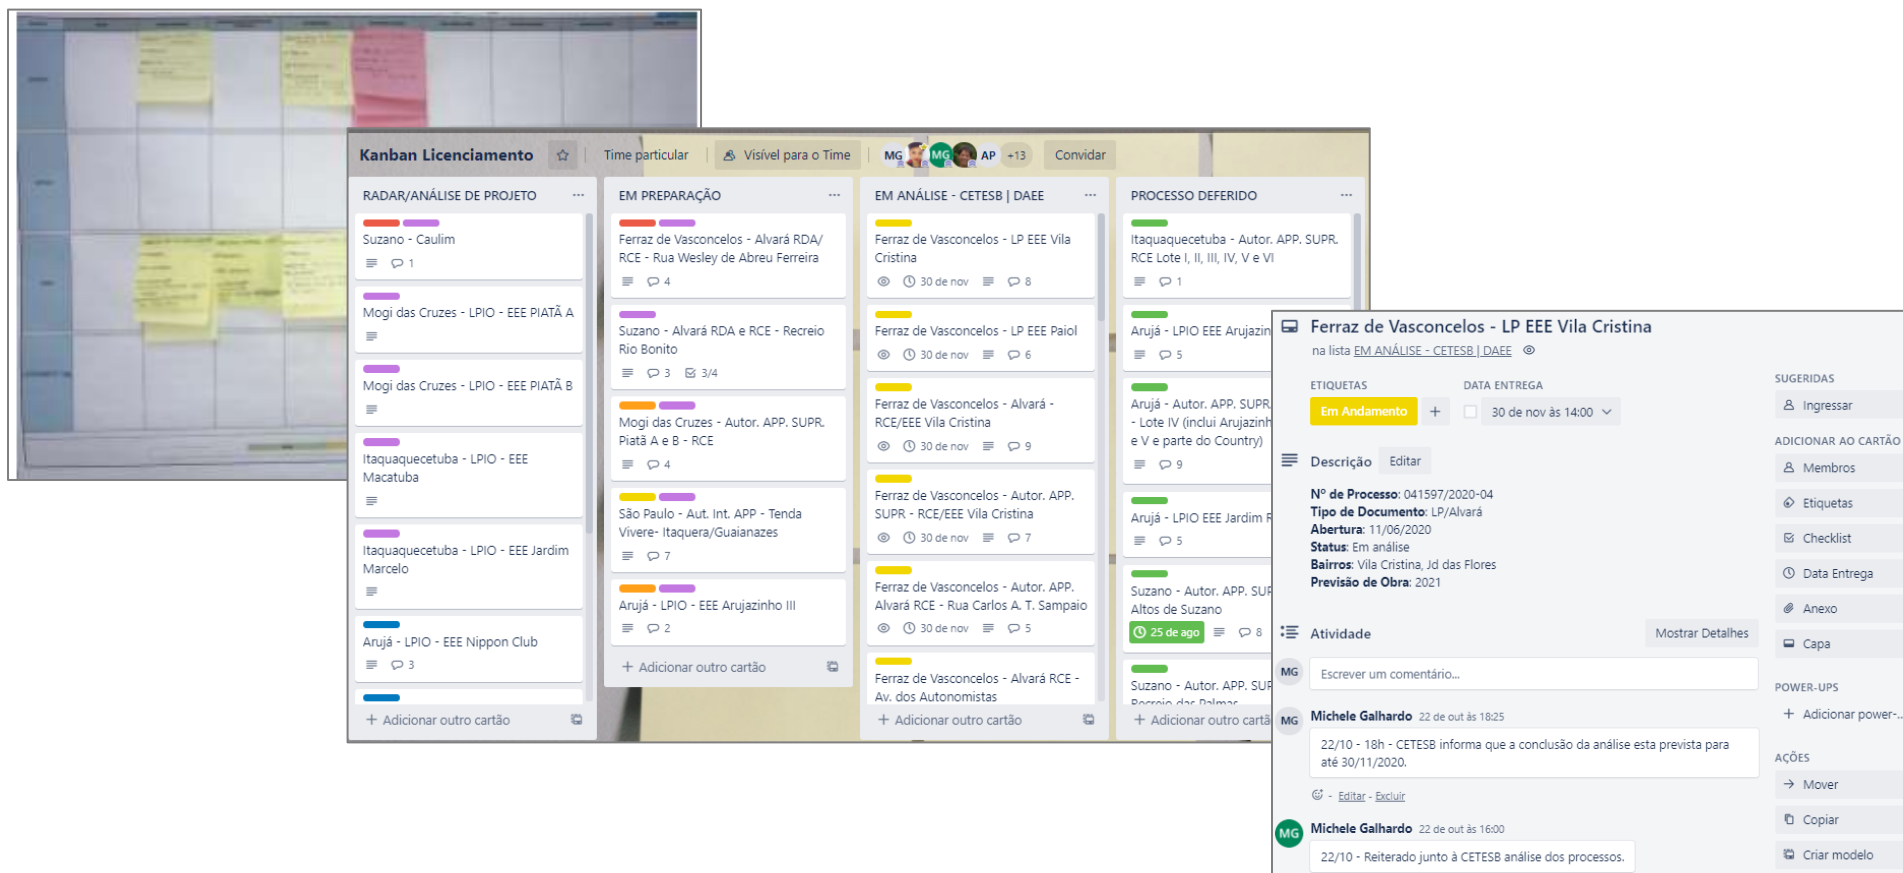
Kanban Licenciamento

Time particular

Visível para o Time

MG MG AP +13

Convidar

RADAR/ANÁLISE DE PROJETO

Suzano - Caulim

1

Mogi das Cruzes - LPIO - EEE PIATÃ A

Mogi das Cruzes - LPIO - EEE PIATÃ B

Itaquaquecetuba - LPIO - EEE Macatuba

Itaquaquecetuba - LPIO - EEE Jardim Marcelo

Arujá - LPIO - EEE Nippon Club

3

+ Adicionar outro cartão

EM PREPARAÇÃO

Ferraz de Vasconcelos - Alvará RDA/ RCE - Rua Wesley de Abreu Ferreira

4

Suzano - Alvará RDA e RCE - Recreio Rio Bonito

3 3/4

Mogi das Cruzes - Autor. APP. SUPR. Piatã A e B - RCE

4

São Paulo - Aut. Int. APP - Tenda Vivere- Itaquera/Guaianazes

7

Arujá - LPIO - EEE Arujazinho III

2

+ Adicionar outro cartão

EM ANÁLISE - CETESB | DAEE

Ferraz de Vasconcelos - LP EEE Vila Cristina

30 de nov 8

Ferraz de Vasconcelos - LP EEE Paiol

30 de nov 6

Ferraz de Vasconcelos - Alvará - RCE/EEE Vila Cristina

30 de nov 9

Ferraz de Vasconcelos - Autor. APP. SUPR - RCE/EEE Vila Cristina

30 de nov 7

Ferraz de Vasconcelos - Autor. APP. Alvará RCE - Rua Carlos A. T. Sampaio

30 de nov 5

Ferraz de Vasconcelos - Alvará RCE - Av. dos Autonomistas

+ Adicionar outro cartão

PROCESSO DEFERIDO

Itaquaquecetuba - Autor. APP. SUPR. RCE Lote I, II, III, IV, V e VI

1

Arujá - LPIO EEE Arujazin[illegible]

5

Arujá - Autor. APP. SUPR. - Lote IV (inclui Arujazinh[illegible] e V e parte do Country)

9

Arujá - LPIO EEE Jardim R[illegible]

5

Suzano - Autor. APP. SU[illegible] Altos de Suzano

25 de ago 8

Suzano - Autor. APP. SU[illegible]

+ Adicionar outro cartã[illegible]

Ferraz de Vasconcelos - LP EEE Vila Cristina

na lista EM ANÁLISE - CETESB | DAEE

ETIQUETAS

Em Andamento

DATA ENTREGA

30 de nov às 14:00

Descrição Editar

Nº de Processo: 041597/2020-04
Tipo de Documento: LP/Alvará
Abertura: 11/06/2020
Status: Em análise
Bairros: Vila Cristina, Jd das Flores
Previsão de Obra: 2021

Atividade

Mostrar Detalhes

MG

Escrever um comentário...

MG Michele Galhardo 22 de out às 18:25

22/10 - 18h - CETESB informa que a conclusão da análise esta prevista para até 30/11/2020.

Editar - Excluir

MG Michele Galhardo 22 de out às 16:00

22/10 - Reiterado junto à CETESB análise dos processos.

SUGERIDAS

Ingressar

ADICIONAR AO CARTÃO

Membros

Etiquetas

Checklist

Data Entrega

Anexo

Capa

POWER-UPS

Adicionar power-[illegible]

AÇÕES

Mover

Copiar

Criar modelo